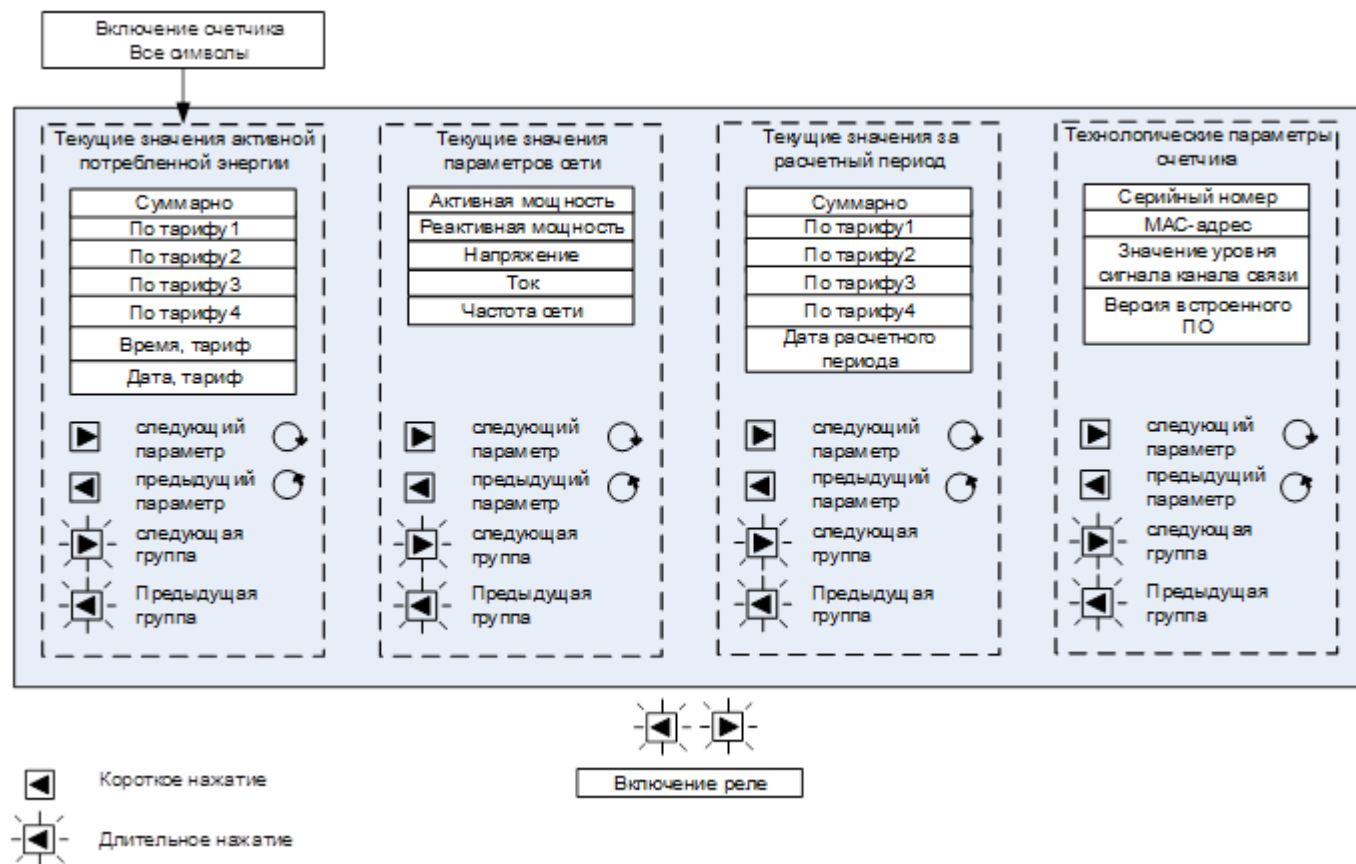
Включение счетчика
Все символы

Текущие значения активной потребленной энергии

| Суммарно |
|---|
| По тарифу 1 |
| По тарифу 2 |
| По тарифу 3 |
| По тарифу 4 |
| Время, тариф |
| Дата, тариф |

следующий параметр
предыдущий параметр
следующая группа
Предыдущая группа

Текущие значения параметров сети

| Активная мощность |
|---|
| Реактивная мощность |
| Напряжение |
| Ток |
| Частота сети |

следующий параметр
предыдущий параметр
следующая группа
Предыдущая группа

Текущие значения за расчетный период

| Суммарно |
|---|
| По тарифу1 |
| По тарифу2 |
| По тарифу3 |
| По тарифу4 |
| Дата расчетного периода |

следующий параметр
предыдущий параметр
следующая группа
Предыдущая группа

Технологические параметры счетчика

| Серийный номер |
|---|
| MAC-адрес |
| Значение уровня сигнала канала связи |
| Версия встроенного ПО |

следующий параметр
предыдущий параметр
следующая группа
Предыдущая группа

Включение реле

Короткое нажатие
Длительное нажатие